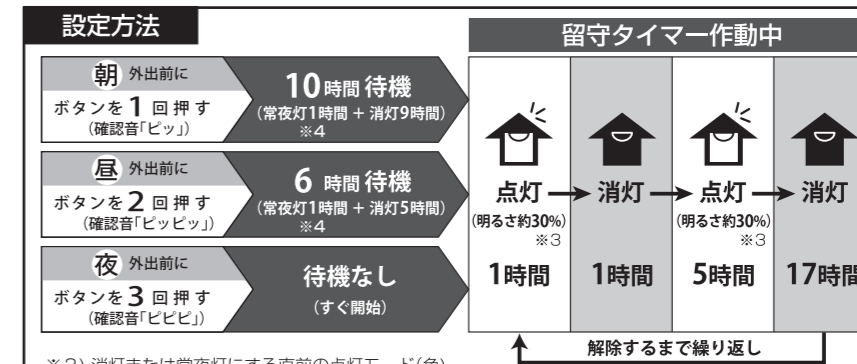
設定方法

朝 外出前に
ボタンを 1 回 押 す
（確認音「ピッ」）

10時間 待機
（常夜灯1時間 ＋ 消灯9時間）
※4

昼 外出前に
ボタンを 2 回 押 す
（確認音「ピッピッ」）

6 時間 待機
（常夜灯1時間 ＋ 消灯5時間）
※4

夜 外出前に
ボタンを 3 回 押 す
（確認音「ピピピ」）

待機なし
（すぐ開始）

留守タイマー作動中

点灯 → 消灯 → 点灯 → 消灯
（明るさ約30%）
※3
（明るさ約30%）
※3

1時間 | 1時間 | 5時間 | 17時間

解除するまで繰り返し

※3）消灯または常夜灯にする直前の点灯モード（色）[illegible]